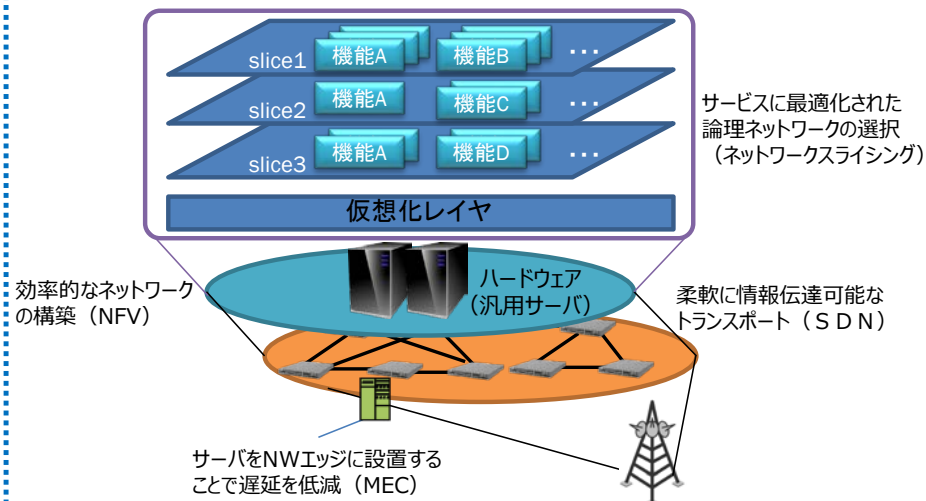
slice1 機能A 機能B ・・・

slice2 機能A 機能C ・・・

slice3 機能A 機能D ・・・

仮想化レイヤ

サービスに最適化された論理ネットワークの選択（ネットワークスライシング）

ハードウェア（汎用サーバ）

効率的なネットワークの構築（NFV）

柔軟に情報伝達可能なトランスポート（ＳＤＮ）

サーバをNWエッジに設置することで遅延を低減（MEC）